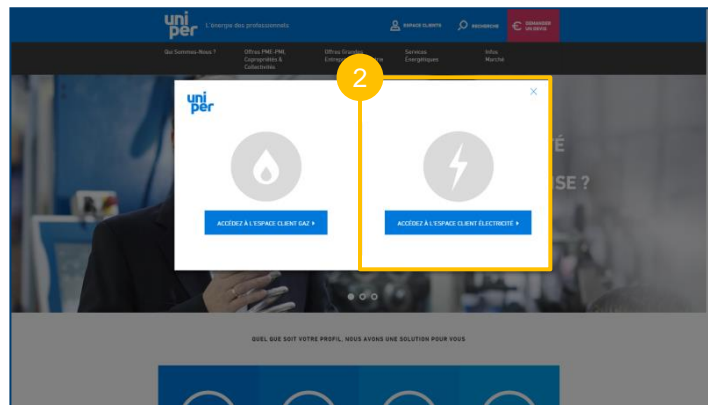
uni per L'énergie des professionnels

ESPACE CLIENTS

RECHERCHE

DEMANDER UN DEVIS

Qui Sommes-Nous ?

Offres PME-PMI, Copropriétés & Collectivités

Offres Grandes Entrep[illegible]

Services Energétiques

Infos Marché

2

uni per

×

ACCÉDEZ À L'ESPACE CLIENT GAZ ▸

ACCÉDEZ À L'ESPACE CLIENT ÉLECTRICITÉ ▸

É

SE ?

QUEL QUE SOIT VOTRE PROFIL, NOUS AVONS UNE SOLUTION POUR VOUS